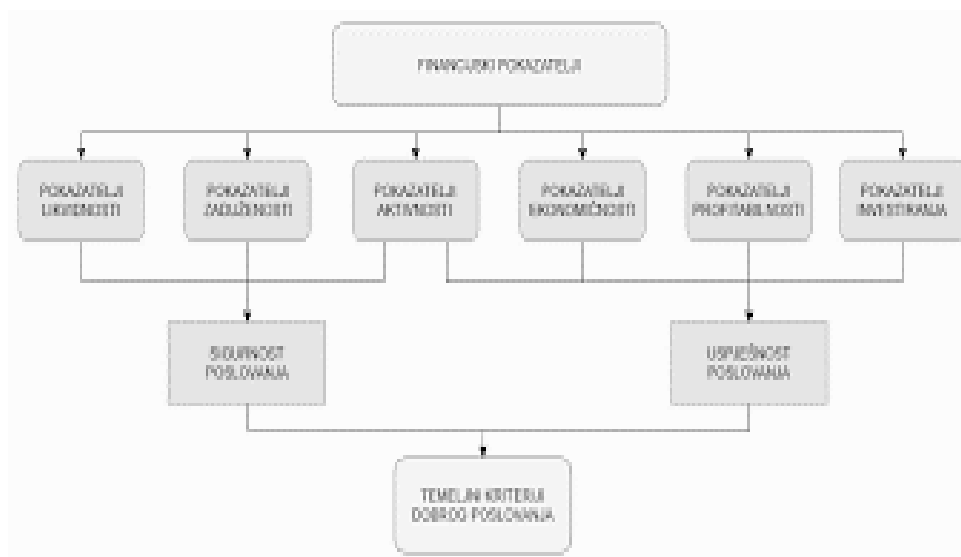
FINANCIJSKI POKAZATELJI

POKAZATELJI LIKVIDNOSTI

POKAZATELJI ZADUŽENOSTI

POKAZATELJI AKTIVNOSTI

POKAZATELJI EKONOMIČNOSTI

POKAZATELJI PROFITABILNOSTI

POKAZATELJI INVESTIRANJA

SIGURNOST POSLOVANJA

USPJEŠNOST POSLOVANJA

TEMELJNI KRITERIJI DOBROG POSLOVANJA